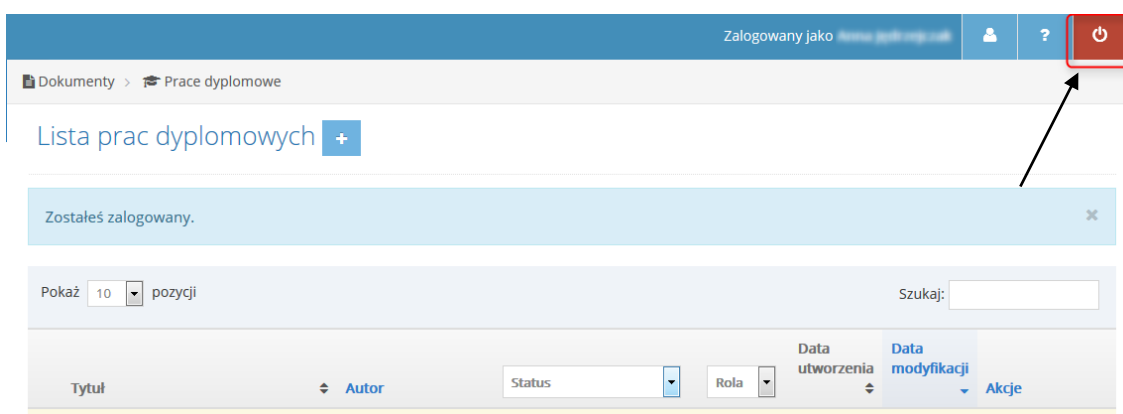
Zalogowany jako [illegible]

Dokumenty > Prace dyplomowe

Lista prac dyplomowych +

Zostałeś zalogowany. ×

Pokaż 10 pozycji

Szukaj:

| Tytuł | Autor | Status | Rola | Data utworzenia | Data modyfikacji | Akcje |
|---|---|---|---|---|---|---|